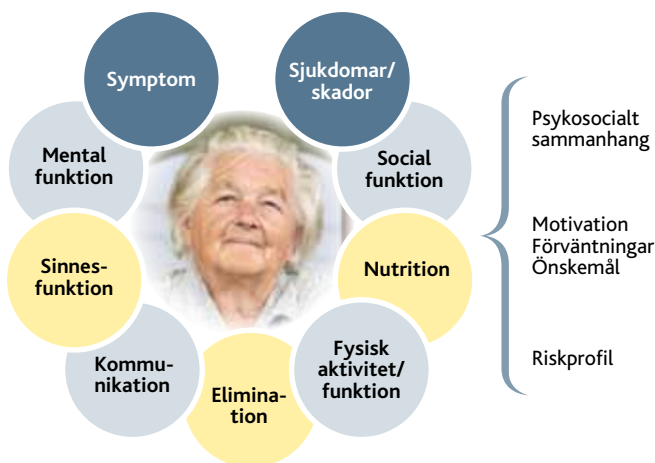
Symptom

Sjukdomar/ skador

Mental funktion

Social funktion

Sinnes- funktion

Nutrition

Kommu- nikation

Fysisk aktivitet/ funktion

Elimina- tion

Psykosocialt sammanhang

Motivation
Förväntningar
Önskemål

Riskprofil